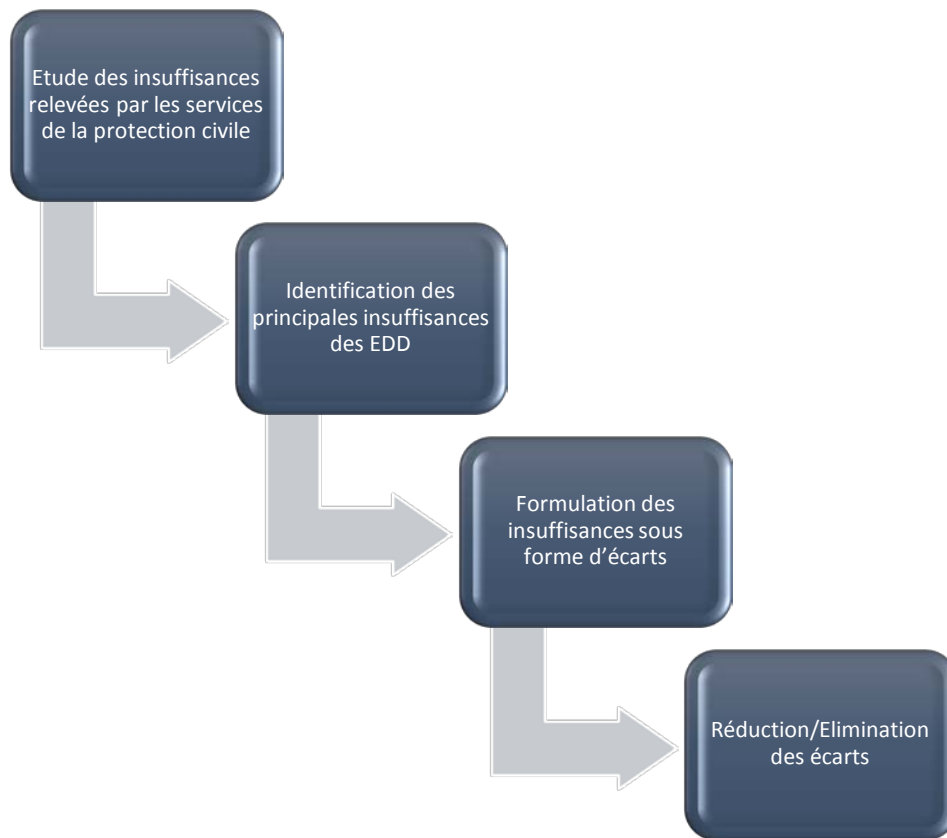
Etude des insuffisances relevées par les services de la protection civile

Identification des principales insuffisances des EDD

Formulation des insuffisances sous forme d'écarts

Réduction/Elimination des écarts